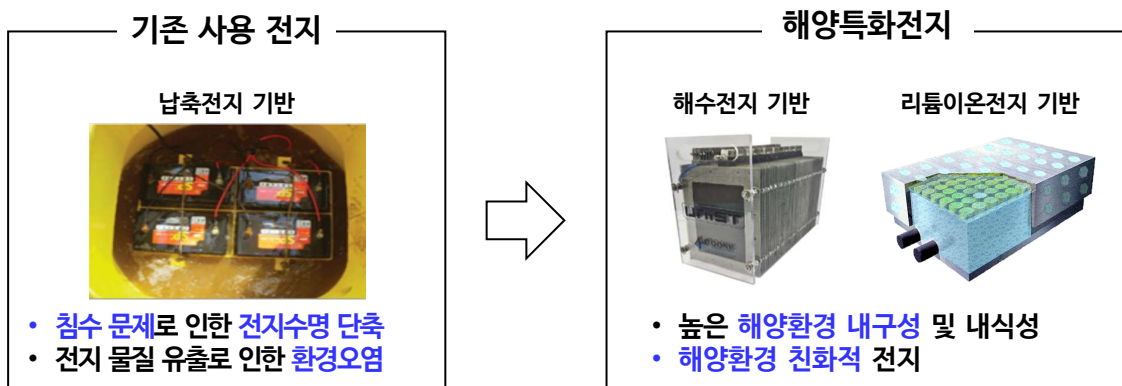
기존 사용 전지

납축전지 기반

• 침수 문제로 인한 전지수명 단축
• 전지 물질 유출로 인한 환경오염

해양특화전지

해수전지 기반

UNIST

리튬이온전지 기반

• 높은 해양환경 내구성 및 내식성
• 해양환경 친화적 전지